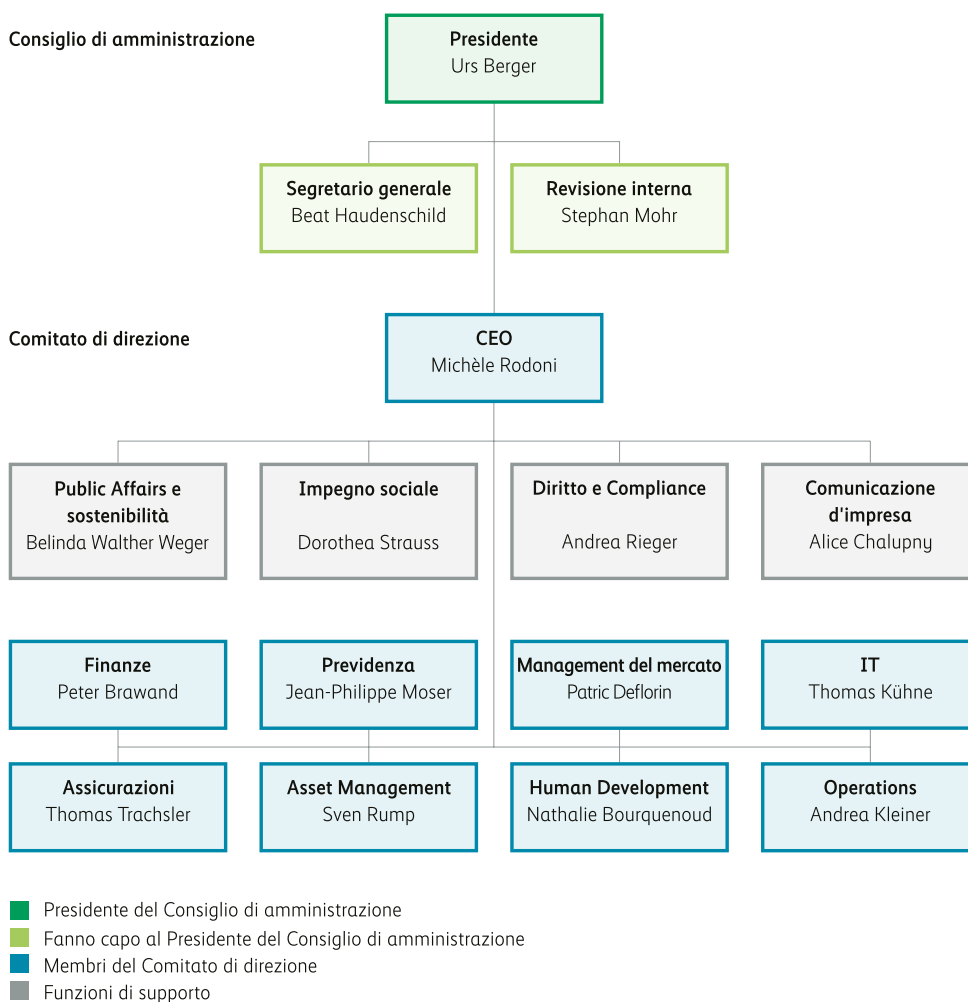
Consiglio di amministrazione

Presidente
Urs Berger

Segretario generale
Beat Haudenschild

Revisione interna
Stephan Mohr

Comitato di direzione

CEO
Michèle Rodoni

Public Affairs e sostenibilità
Belinda Walther Weger

Impegno sociale
Dorothea Strauss

Diritto e Compliance
Andrea Rieger

Comunicazione d'impresa
Alice Chalupny

Finanze
Peter Brawand

Previdenza
Jean-Philippe Moser

Management del mercato
Patric Deflorin

IT
Thomas Kühne

Assicurazioni
Thomas Trachsler

Asset Management
Sven Rump

Human Development
Nathalie Bourquenoud

Operations
Andrea Kleiner

Presidente del Consiglio di amministrazione
Fanno capo al Presidente del Consiglio di amministrazione
Membri del Comitato di direzione
Funzioni di supporto